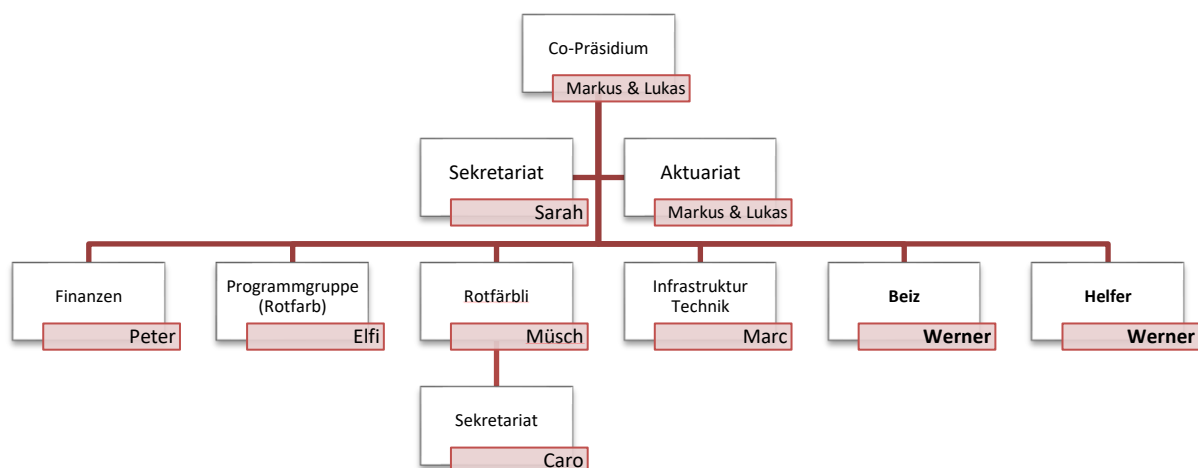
Co-Präsidium
Markus & Lukas

Sekretariat
Sarah

Aktuariat
Markus & Lukas

Finanzen
Peter

Programmgruppe (Rotfarb)
Elfi

Rotfärbli
Müsch

Infrastruktur Technik
Marc

**Beiz**
**Werner**

**Helfer**
**Werner**

Sekretariat
Caro